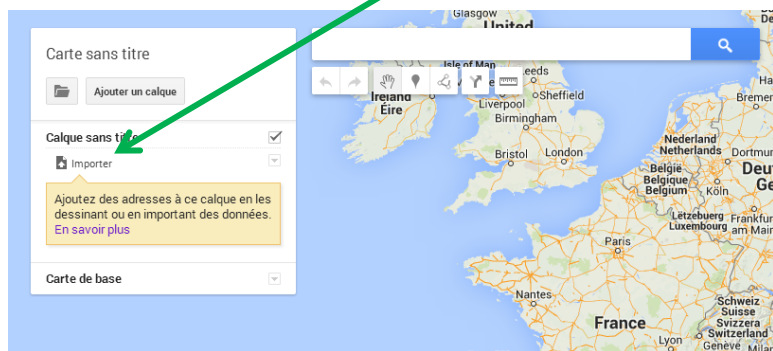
Carte sans titre

Ajouter un calque

Calque sans titre

Importer

Ajoutez des adresses à ce calque en les dessinant ou en important des données. En savoir plus

Carte de base

Glasgow
United
Isle of Man
Leeds
Ireland
Éire
Liverpool
Sheffield
Birmingham
Bristol
London
Nederland
Netherlands
België
Belgique
Belgien
Köln
Deut
Ge
Lëtzebuerg
Luxembourg
Frank
Paris
Nantes
France
Schweiz
Suisse
Svizzera